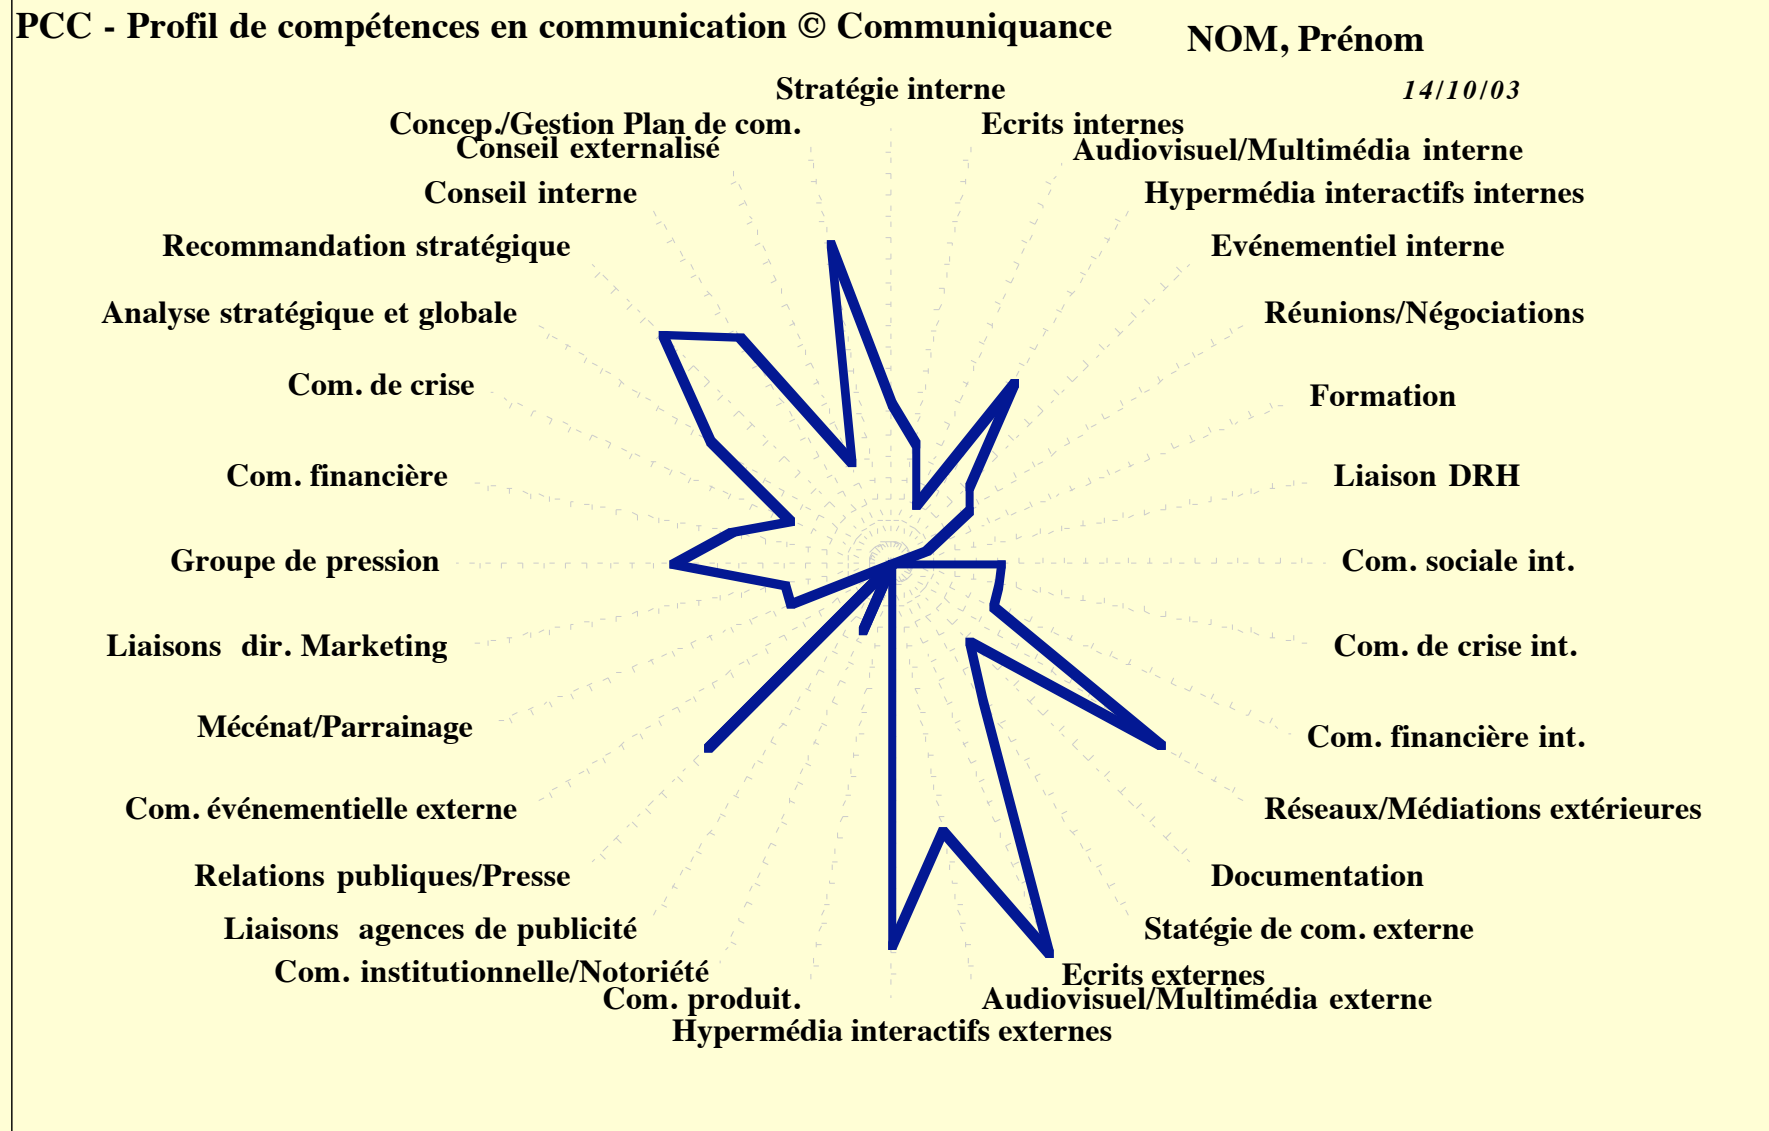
PCC - Profil de compétences en communication © Communiquance

NOM, Prénom

14/10/03

Stratégie interne

Ecrits internes

Audiovisuel/Multimédia interne

Hypermédia interactifs internes

Evénementiel interne

Réunions/Négociations

Formation

Liaison DRH

Com. sociale int.

Com. de crise int.

Com. financière int.

Réseaux/Médiations extérieures

Documentation

Stratégie de com. externe

Ecrits externes

Audiovisuel/Multimédia externe

Hypermédia interactifs externes

Com. produit.

Com. institutionnelle/Notoriété

Liaisons agences de publicité

Relations publiques/Presse

Com. événementielle externe

Mécénat/Parrainage

Liaisons dir. Marketing

Groupe de pression

Com. financière

Com. de crise

Analyse stratégique et globale

Recommandation stratégique

Conseil interne

Conseil externalisé

Concep./Gestion Plan de com.